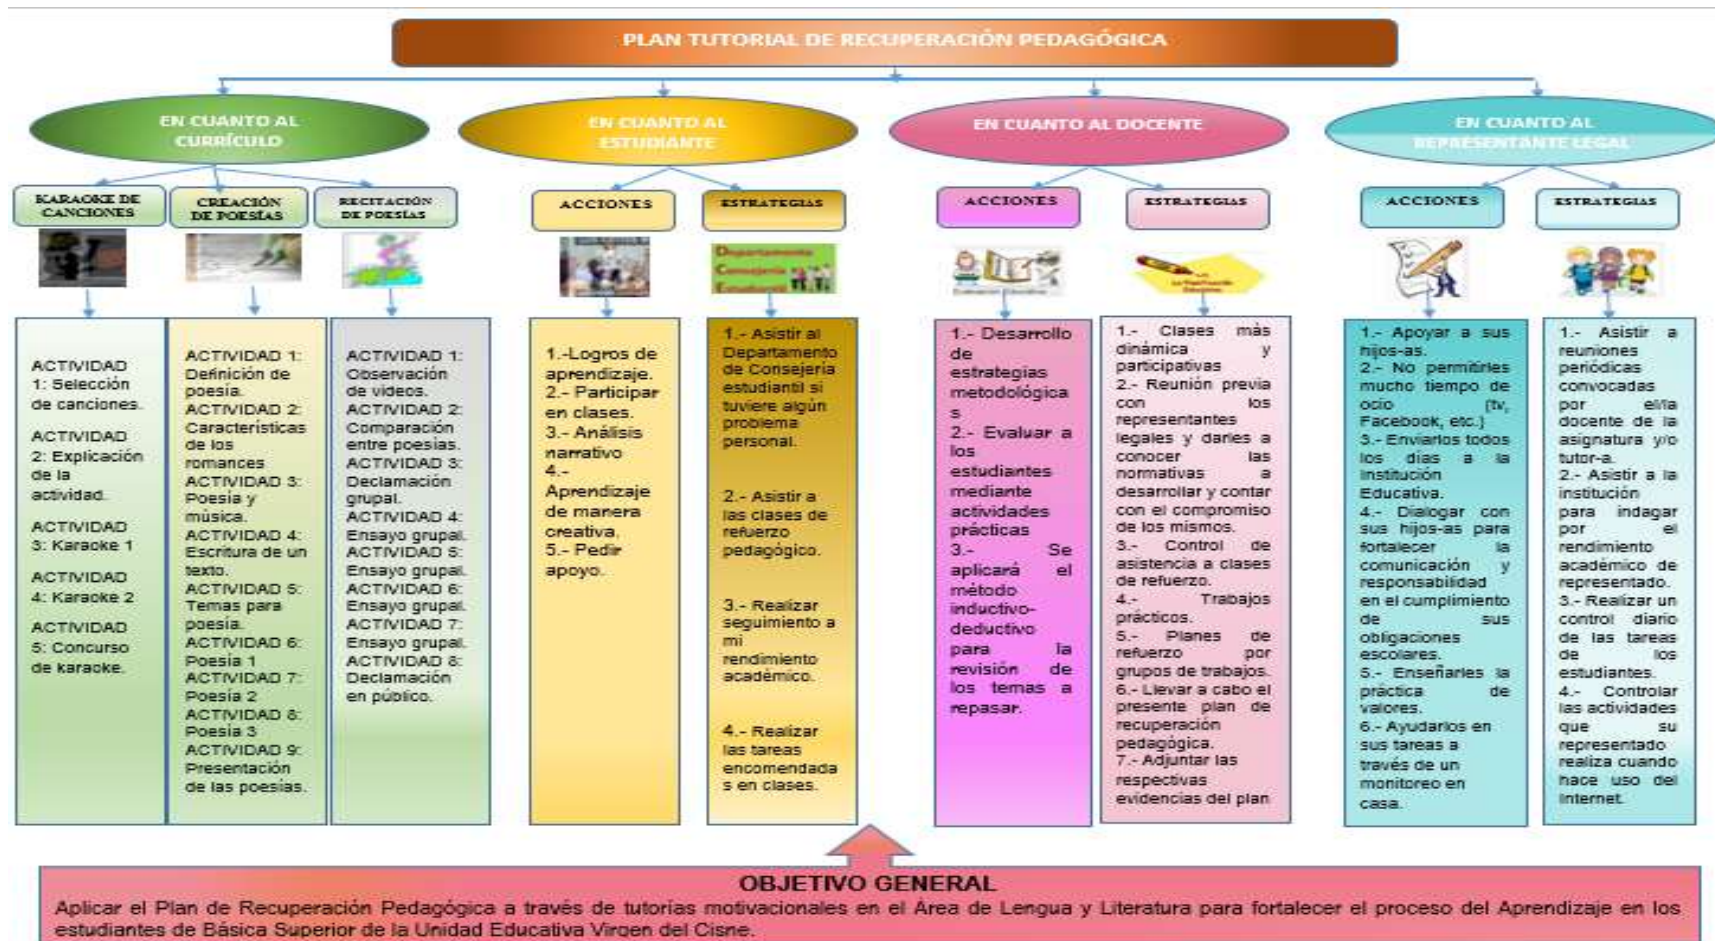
PLAN TUTORIAL DE RECUPERACIÓN PEDAGÓGICA

EN CUANTO AL CURRÍCULO

KARAOKE DE CANCIONES

CREACIÓN DE POESÍAS

RECITACIÓN DE POESÍAS

ACTIVIDAD 1: Selección de canciones.
ACTIVIDAD 2: Explicación de la actividad.
ACTIVIDAD 3: Karaoke 1
ACTIVIDAD 4: Karaoke 2
ACTIVIDAD 5: Concurso de karaoke.

ACTIVIDAD 1: Definición de poesía.
ACTIVIDAD 2: Características de los romances
ACTIVIDAD 3: Poesía y música.
ACTIVIDAD 4: Escritura de un texto.
ACTIVIDAD 5: Temas para poesía.
ACTIVIDAD 6: Poesía 1
ACTIVIDAD 7: Poesía 2
ACTIVIDAD 8: Poesía 3
ACTIVIDAD 9: Presentación de las poesías.

ACTIVIDAD 1: Observación de videos.
ACTIVIDAD 2: Comparación entre poesías.
ACTIVIDAD 3: Declamación grupal.
ACTIVIDAD 4: Ensayo grupal.
ACTIVIDAD 5: Ensayo grupal.
ACTIVIDAD 6: Ensayo grupal.
ACTIVIDAD 7: Ensayo grupal.
ACTIVIDAD 8: Declamación en público.

EN CUANTO AL ESTUDIANTE

ACCIONES

ESTRATEGIAS

Departamento Consejería Estudiantil

1.-Logros de aprendizaje.
2.- Participar en clases.
3.- Análisis narrativo
4.- Aprendizaje de manera creativa.
5.- Pedir apoyo.

1.- Asistir al Departamento de Consejería estudiantil si tuviere algún problema personal.

2.- Asistir a las clases de refuerzo pedagógico.

3.- Realizar seguimiento a mi rendimiento académico.

4.- Realizar las tareas encomendadas en clases.

EN CUANTO AL DOCENTE

ACCIONES

ESTRATEGIAS

1.- Desarrollo de estrategias metodológicas
2.- Evaluar a los estudiantes mediante actividades prácticas
3.- Se aplicará el método inductivo-deductivo para la revisión de los temas a repasar.

1.- Clases más dinámica y participativas
2.- Reunión previa con los representantes legales y darles a conocer las normativas a desarrollar y contar con el compromiso de los mismos.
3.- Control de asistencia a clases de refuerzo.
4.- Trabajos prácticos.
5.- Planes de refuerzo por grupos de trabajos.
6.- Llevar a cabo el presente plan de recuperación pedagógica.
7.- Adjuntar las respectivas evidencias del plan

EN CUANTO AL REPRESENTANTE LEGAL

ACCIONES

ESTRATEGIAS

1.- Apoyar a sus hijos-as.
2.- No permitirles mucho tiempo de ocio (tv, Facebook, etc.)
3.- Enviarlos todos los días a la Institución Educativa.
4.- Dialogar con sus hijos-as para fortalecer la comunicación y responsabilidad en el cumplimiento de sus obligaciones escolares.
5.- Enseñarles la práctica de valores.
6.- Ayudarlos en sus tareas a través de un monitoreo en casa.

1.- Asistir a reuniones periódicas convocadas por el/la docente de la asignatura y/o tutor-a.
2.- Asistir a la institución para indagar por el rendimiento académico de representado.
3.- Realizar un control diario de las tareas de los estudiantes.
4.- Controlar las actividades que su representado realiza cuando hace uso del internet.

OBJETIVO GENERAL
Aplicar el Plan de Recuperación Pedagógica a través de tutorías motivacionales en el Área de Lengua y Literatura para fortalecer el proceso del Aprendizaje en los estudiantes de Básica Superior de la Unidad Educativa Virgen del Cisne.